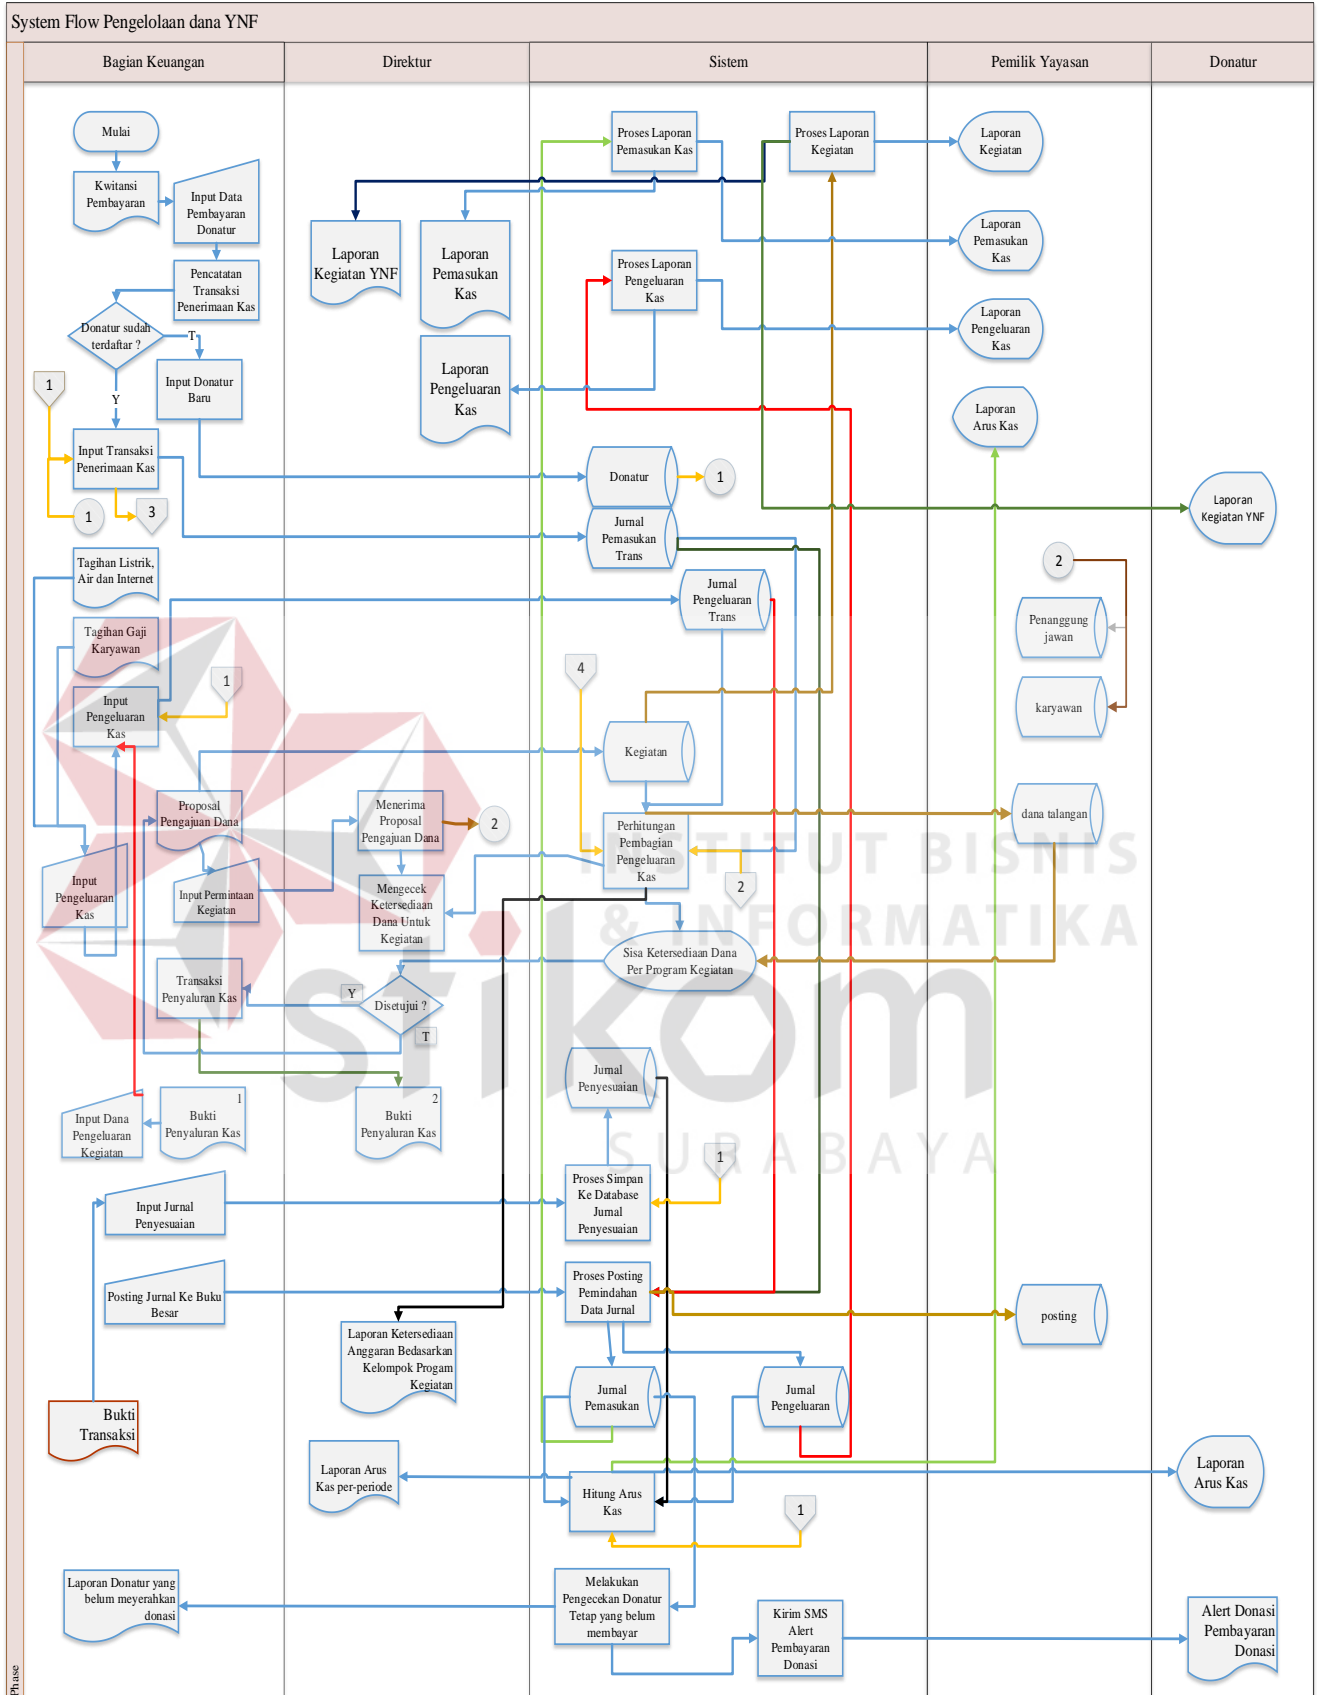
System Flow Pengelolaan dana YNF

Bagian Keuangan

Direktur

Sistem

Pemilik Yayasan

Donatur

Mulai

Kwitansi Pembayaran

Input Data Pembayaran Donatur

Pencatatan Transaksi Penerimaan Kas

Donatur sudah terdaftar ?

T

Y

Input Donatur Baru

1

Input Transaksi Penerimaan Kas

1

3

Tagihan Listrik, Air dan Internet

Tagihan Gaji Karyawan

Input Pengeluaran Kas

1

Proposal Pengajuan Dana

Input Pengeluaran Kas

Input Permintaan Kegiatan

Transaksi Penyaluran Kas

Input Dana Pengeluaran Kegiatan

Bukti Penyaluran Kas

1

Input Jurnal Penyesuaian

Posting Jurnal Ke Buku Besar

Bukti Transaksi

Laporan Donatur yang belum meyerahkan donasi

Laporan Kegiatan YNF

Laporan Pemasukan Kas

Laporan Pengeluaran Kas

Menerima Proposal Pengajuan Dana

2

Mengecek Ketersediaan Dana Untuk Kegiatan

Disetujui ?

Y

T

Bukti Penyaluran Kas

2

Laporan Ketersediaan Anggaran Bedasarkan Kelompok Progam Kegiatan

Laporan Arus Kas per-periode

Proses Laporan Pemasukan Kas

Proses Laporan Kegiatan

Proses Laporan Pengeluaran Kas

Donatur

1

Jurnal Pemasukan Trans

Jurnal Pengeluaran Trans

4

Kegiatan

Perhitungan Pembagian Pengeluaran Kas

2

Sisa Ketersediaan Dana Per Program Kegiatan

Jurnal Penyesuaian

1

Proses Simpan Ke Database Jurnal Penyesuaian

Proses Posting Pemindahan Data Jurnal

Jurnal Pemasukan

Jurnal Pengeluaran

Hitung Arus Kas

1

Melakukan Pengecekan Donatur Tetap yang belum membayar

Kirim SMS Alert Pembayaran Donasi

Laporan Kegiatan

Laporan Pemasukan Kas

Laporan Pengeluaran Kas

Laporan Arus Kas

2

Penanggung jawan

karyawan

dana talangan

posting

Laporan Kegiatan YNF

Laporan Arus Kas

Alert Donasi Pembayaran Donasi

Phase